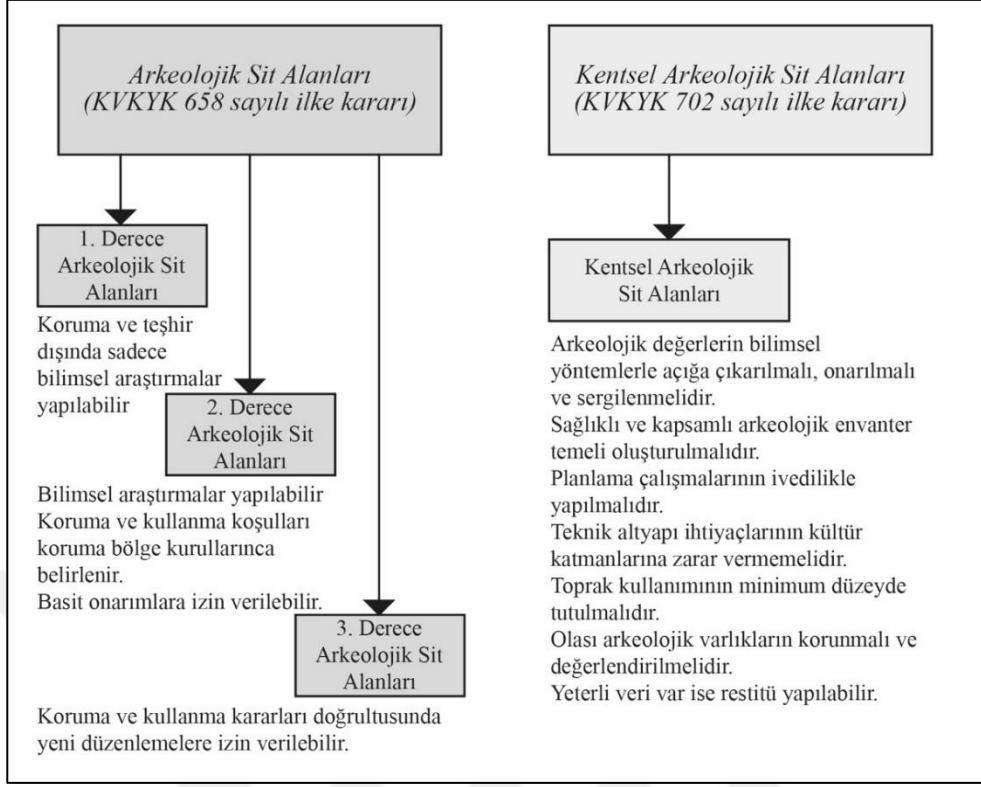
Arkeolojik Sit Alanları
(KVKYK 658 sayılı ilke kararı)

1. Derece
Arkeolojik Sit
Alanları

Koruma ve teşhir dışında sadece bilimsel araştırmalar yapılabilir

2. Derece
Arkeolojik Sit
Alanları

Bilimsel araştırmalar yapılabilir
Koruma ve kullanma koşulları koruma bölge kurullarınca belirlenir.
Basit onarımlara izin verilebilir.

3. Derece
Arkeolojik Sit
Alanları

Koruma ve kullanma kararları doğrultusunda yeni düzenlemelere izin verilebilir.

Kentsel Arkeolojik Sit Alanları
(KVKYK 702 sayılı ilke kararı)

Kentsel Arkeolojik
Sit Alanları

Arkeolojik değerlerin bilimsel yöntemlerle açığa çıkarılmalı, onarılmalı ve sergilenmelidir.
Sağlıklı ve kapsamlı arkeolojik envanter temeli oluşturulmalıdır.
Planlama çalışmalarının ivedilikle yapılmalıdır.
Teknik altyapı ihtiyaçlarının kültür katmanlarına zarar vermemelidir.
Toprak kullanımının minimum düzeyde tutulmalıdır.
Olası arkeolojik varlıkların korunmalı ve değerlendirilmelidir.
Yeterli veri var ise restitü yapılabilir.